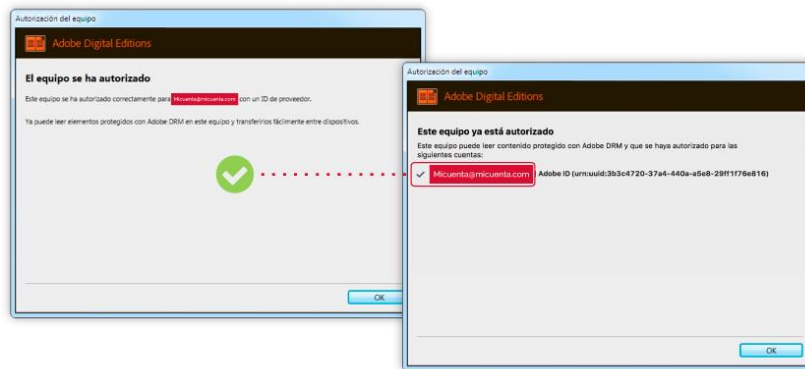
Autorización del equipo

Adobe Digital Editions

El equipo se ha autorizado

Este equipo se ha autorizado correctamente para Micuenta@micuenta.com con un ID de proveedor.

Ya puede leer elementos protegidos con Adobe DRM en este equipo y transferirlos fácilmente entre dispositivos.

OK

Autorización del equipo

Adobe Digital Editions

Este equipo ya está autorizado

Este equipo puede leer contenido protegido con Adobe DRM y que se haya autorizado para las siguientes cuentas:

Micuenta@micuenta.com Adobe ID (urn:uuid:3b3c4720-37a4-440a-a5e8-29ff1f76e816)

OK